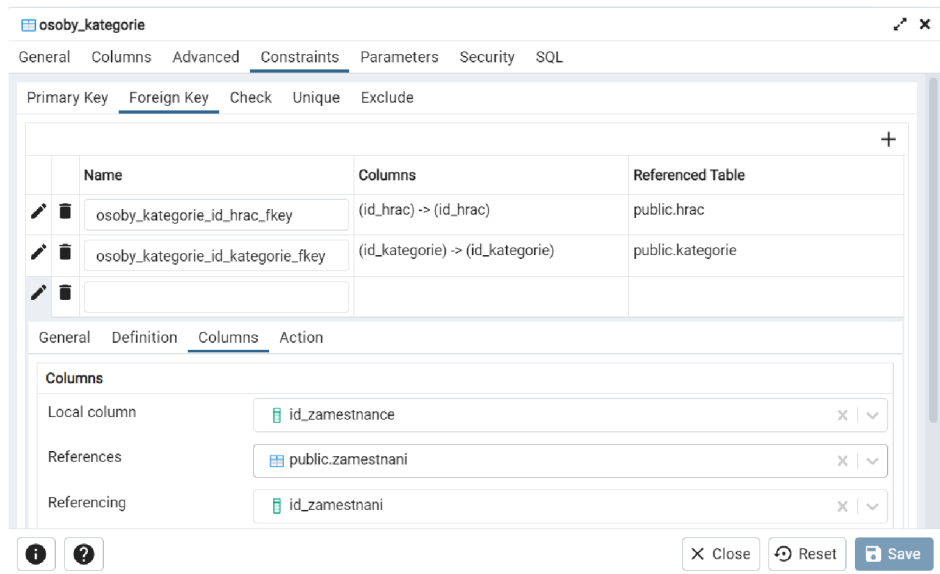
osoby_kategorie

General Columns Advanced Constraints Parameters Security SQL

Primary Key Foreign Key Check Unique Exclude

+

| Name | Columns | Referenced Table |
|---|---|---|
| osoby_kategorie_id_hrac_fkey | (id_hrac) -> (id_hrac) | public.hrac |
| osoby_kategorie_id_kategorie_fkey | (id_kategorie) -> (id_kategorie) | public.kategorie |
| | | |

General Definition Columns Action

Columns

Local column id_zamestnance

References public.zamestnani

Referencing id_zamestnani

Close Reset Save